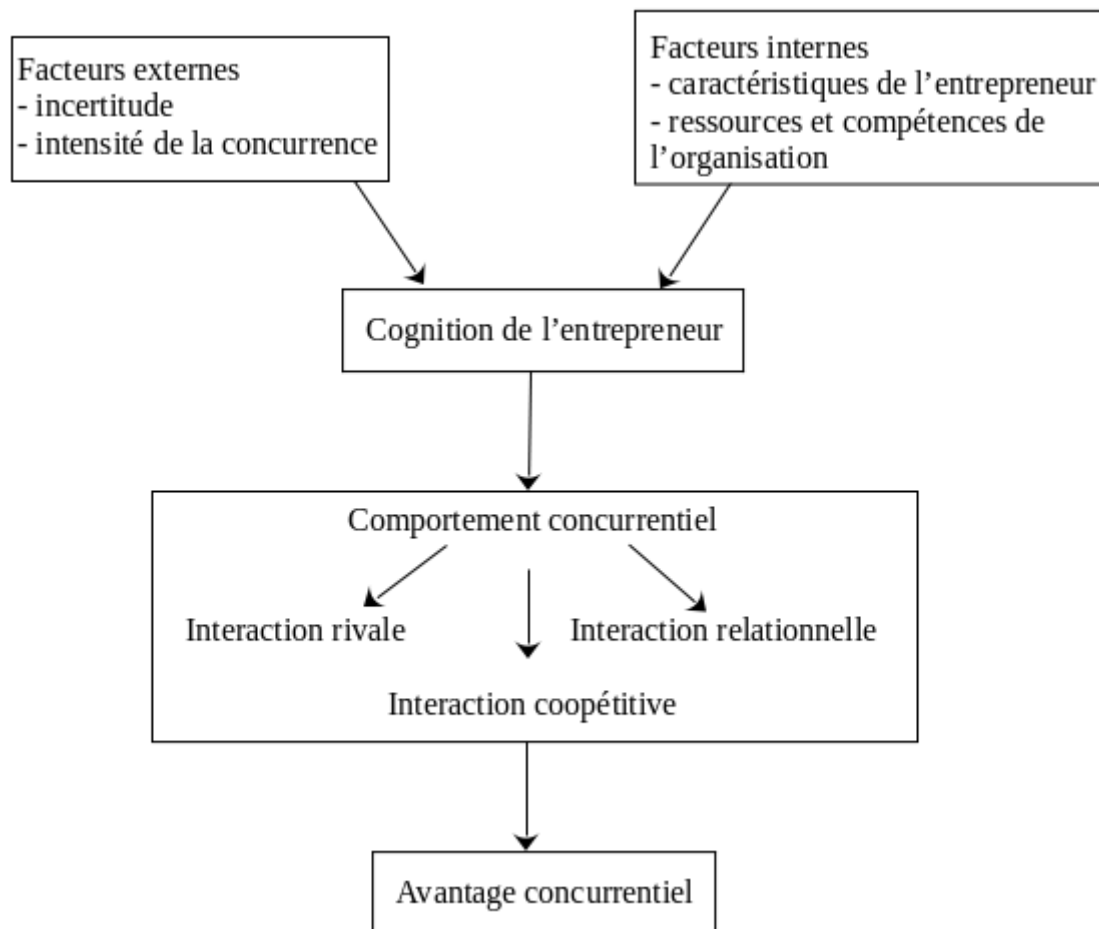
Facteurs externes
- incertitude
- intensité de la concurrence

Facteurs internes
- caractéristiques de l’entrepreneur
- ressources et compétences de l’organisation

Cognition de l’entrepreneur

Comportement concurrentiel

Interaction rivale

Interaction relationnelle

Interaction coopétitive

Avantage concurrentiel